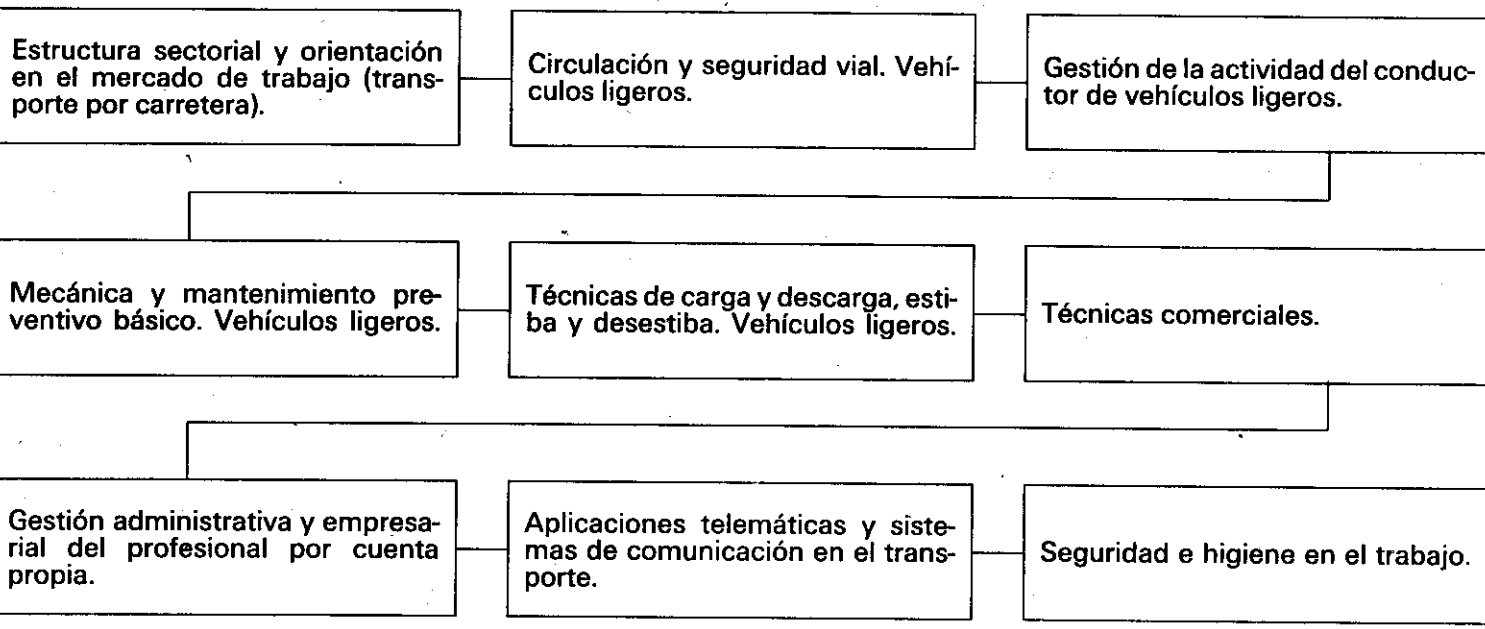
Estructura sectorial y orientación en el mercado de trabajo (transporte por carretera).

Circulación y seguridad vial. Vehículos ligeros.

Gestión de la actividad del conductor de vehículos ligeros.

Mecánica y mantenimiento preventivo básico. Vehículos ligeros.

Técnicas de carga y descarga, estiba y desestiba. Vehículos ligeros.

Técnicas comerciales.

Gestión administrativa y empresarial del profesional por cuenta propia.

Aplicaciones telemáticas y sistemas de comunicación en el transporte.

Seguridad e higiene en el trabajo.